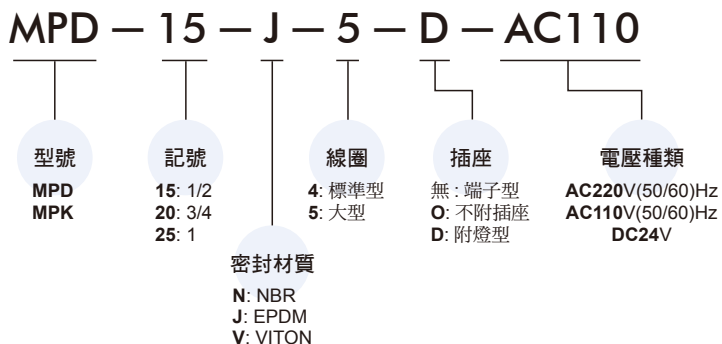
MPD — 15 — J — 5 — D — AC110

型號
MPD
MPK

記號
15: 1/2
20: 3/4
25: 1

密封材質
N: NBR
J: EPDM
V: VITON

線圈
4: 標準型
5: 大型

插座
無 : 端子型
O: 不附插座
D: 附燈型

電壓種類
AC220V(50/60)Hz
AC110V(50/60)Hz
DC24V